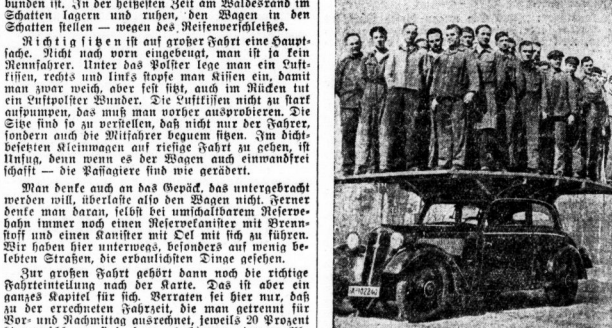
bunden ist. In der heißesten Zeit am Waldesrand im Schatten lagern und ruhen, den Wagen in den Schatten stellen — wegen des Reifenverschleißes.

Richtig sitzen ist auf großer Fahrt ein Hauptfaktor. Nicht nach vorn eingeduckt, man ist ja kein Rennfahrer. Unter das Polster lege man ein Luftkissen, rechts und links stopfe man Kissen ein, damit man zwar weich, aber fest sitzt, auch im Rücken tut ein Luftpolster Wunder. Die Luftkissen nicht zu stark aufpumpen, das muß man vorher ausprobieren. Die Sitze sind so zu verstellen, daß nicht nur der Fahrer, sondern auch die Mitfahrer bequem sitzen. Im dichtbesetzten Kleinwagen auf riesige Fahrt zu gehen, ist Unfug, denn wenn es der Wagen auch einwandfrei schafft — die Passagiere sind wie gerädert.

Man denke auch an das Gepäck, das untergebracht werden will, überlaste also den Wagen nicht. Ferner denke man daran, selbst bei umschaltbarem Reservetank immer noch einen Reservekanister mit Brennstoff und einen Kanister mit Oel mit sich zu führen. Wir haben hier unterwegs, besonders auf wenig belebten Straßen, die erbaulichsten Dinge gesehen.

Zur großen Fahrt gehört dann noch die richtige Fahrteinteilung nach der Karte. Das ist aber ein ganzes Kapitel für sich. Verraten sei hier nur, daß zu der errechneten Fahrzeit, die man getrennt für Vor- und Nachmittag ausrechnet, jeweils 20 Prozent

IA-102240